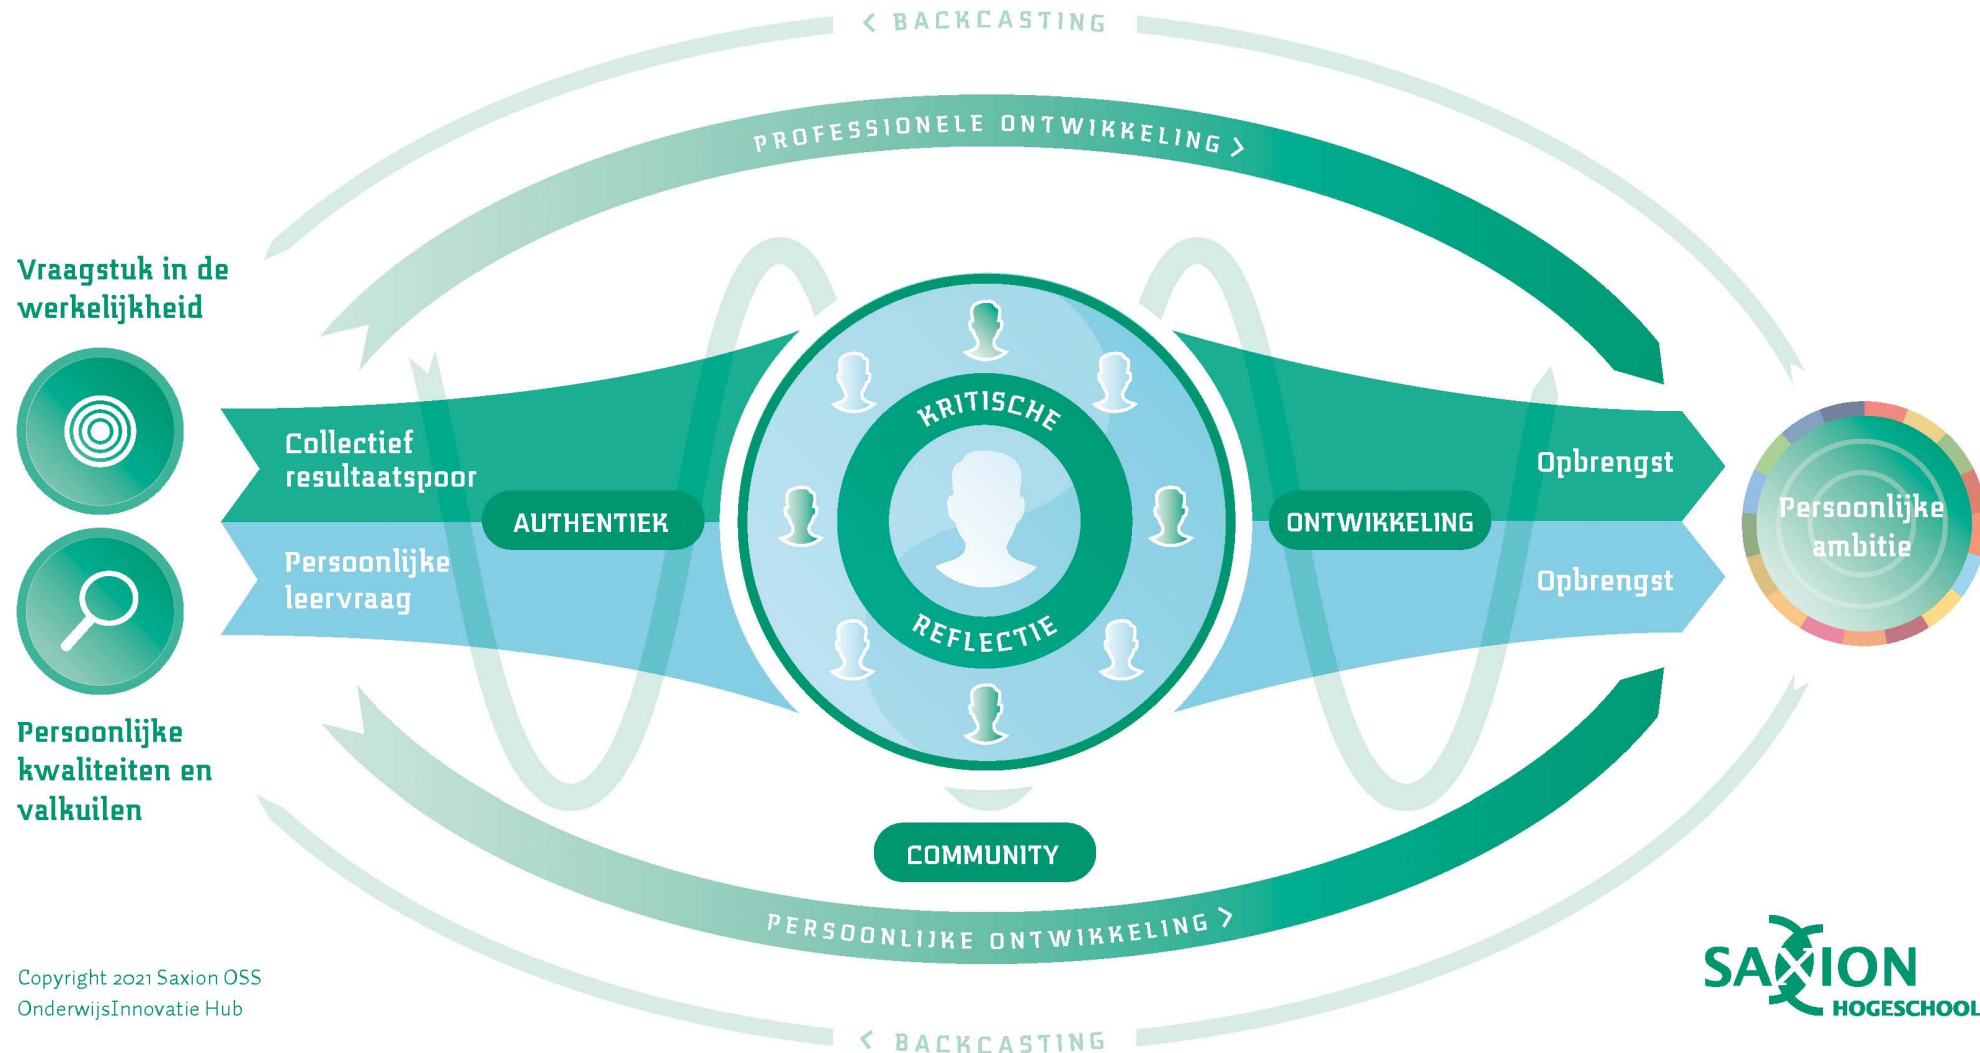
< BACKCASTING

PROFESSIONELE ONTWIKKELING >

Vraagstuk in de werkelijkheid

Collectief resultaatspoor

AUTHENTIEK

KRITISCHE

REFLECTIE

ONTWIKKELING

Opbrengst

Persoonlijke leervraag

Opbrengst

Persoonlijke ambitie

Persoonlijke kwaliteiten en valkuilen

COMMUNITY

PERSOONLIJKE ONTWIKKELING >

Copyright 2021 Saxion OSS
OnderwijsInnovatie Hub

< BACKCASTING

SAXION
HOGESCHOOL